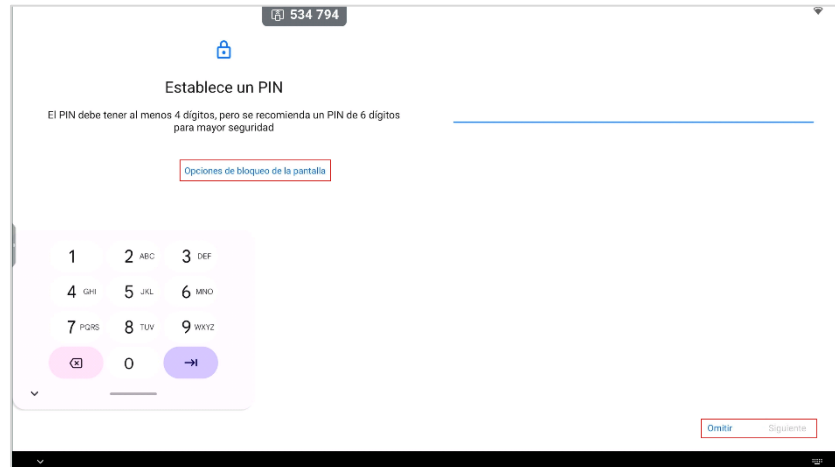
534 794

Establece un PIN

El PIN debe tener al menos 4 dígitos, pero se recomienda un PIN de 6 dígitos para mayor seguridad

Opciones de bloqueo de la pantalla

1
2 ABC
3 DEF
4 GHI
5 JKL
6 MNO
7 PQRS
8 TUV
9 WXYZ
0

Omitir
Siguiente